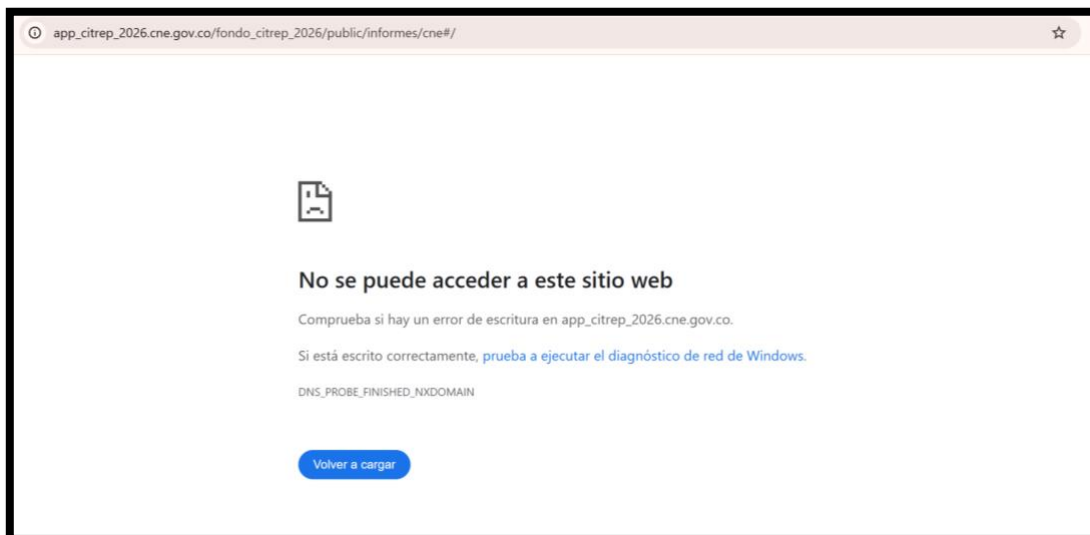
app_citrep_2026.cne.gov.co/fondo_citrep_2026/public/informes/cne#/

No se puede acceder a este sitio web

Comprueba si hay un error de escritura en app_citrep_2026.cne.gov.co.

Si está escrito correctamente, prueba a ejecutar el diagnóstico de red de Windows.

DNS_PROBE_FINISHED_NXDOMAIN

Volver a cargar